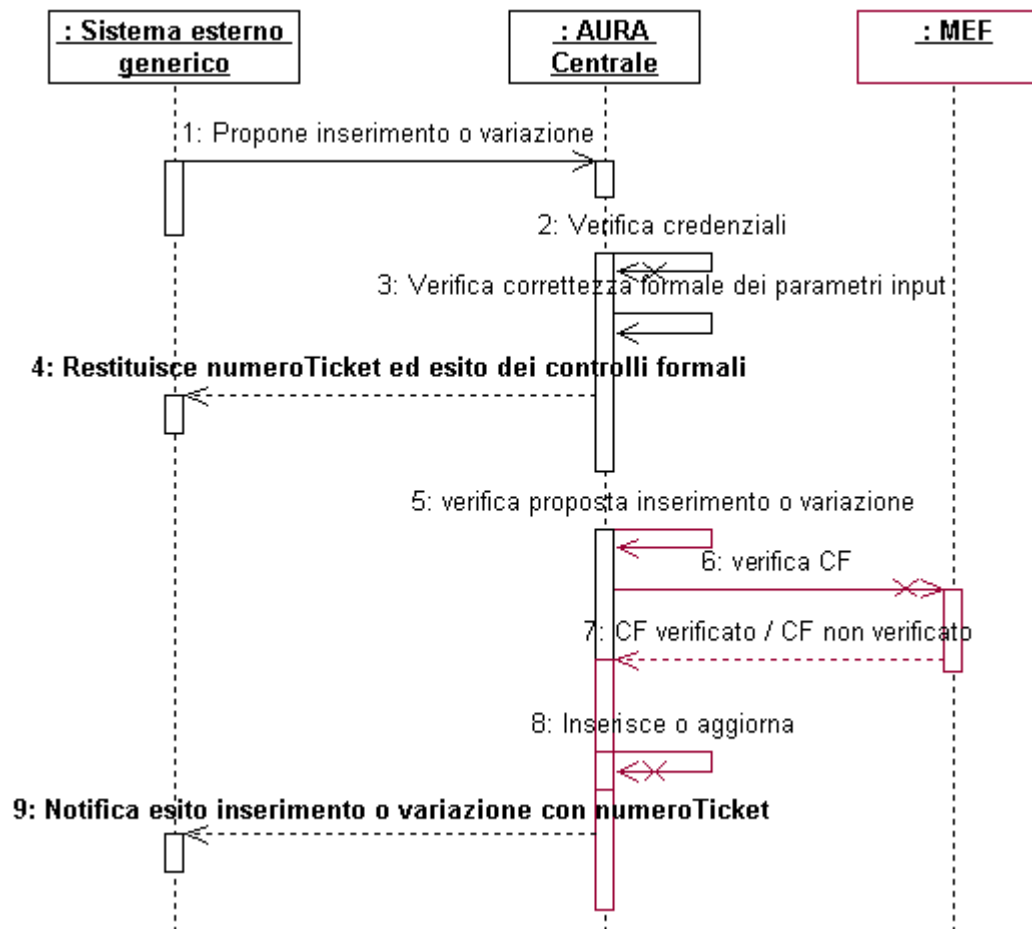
: Sistema esterno generico

: AURA Centrale

: MEF

1: Propone inserimento o variazione

2: Verifica credenziali

3: Verifica correttezza formale dei parametri input

4: Restituisce numeroTicket ed esito dei controlli formali

5: verifica proposta inserimento o variazione

6: verifica CF

7: CF verificato / CF non verificato

8: Inserisce o aggiorna

9: Notifica esito inserimento o variazione con numeroTicket